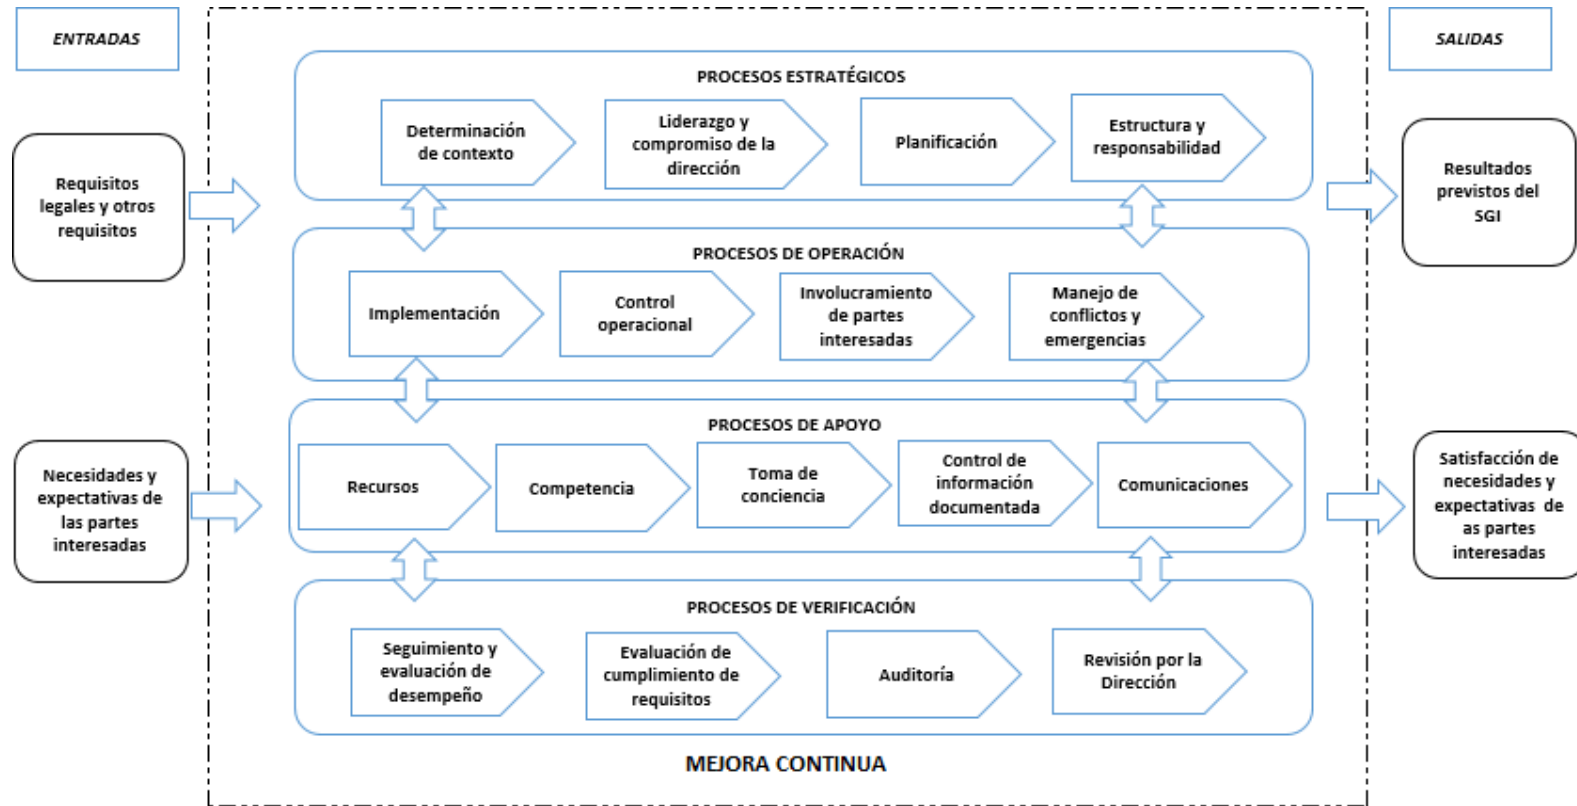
ENTRADAS

SALIDAS

Requisitos legales y otros requisitos

Necesidades y expectativas de las partes interesadas

PROCESOS ESTRATÉGICOS

Determinación de contexto

Liderazgo y compromiso de la dirección

Planificación

Estructura y responsabilidad

PROCESOS DE OPERACIÓN

Implementación

Control operacional

Involucramiento de partes interesadas

Manejo de conflictos y emergencias

PROCESOS DE APOYO

Recursos

Competencia

Toma de conciencia

Control de información documentada

Comunicaciones

PROCESOS DE VERIFICACIÓN

Seguimiento y evaluación de desempeño

Evaluación de cumplimiento de requisitos

Auditoría

Revisión por la Dirección

MEJORA CONTINUA

Resultados previstos del SGI

Satisfacción de necesidades y expectativas de as partes interesadas